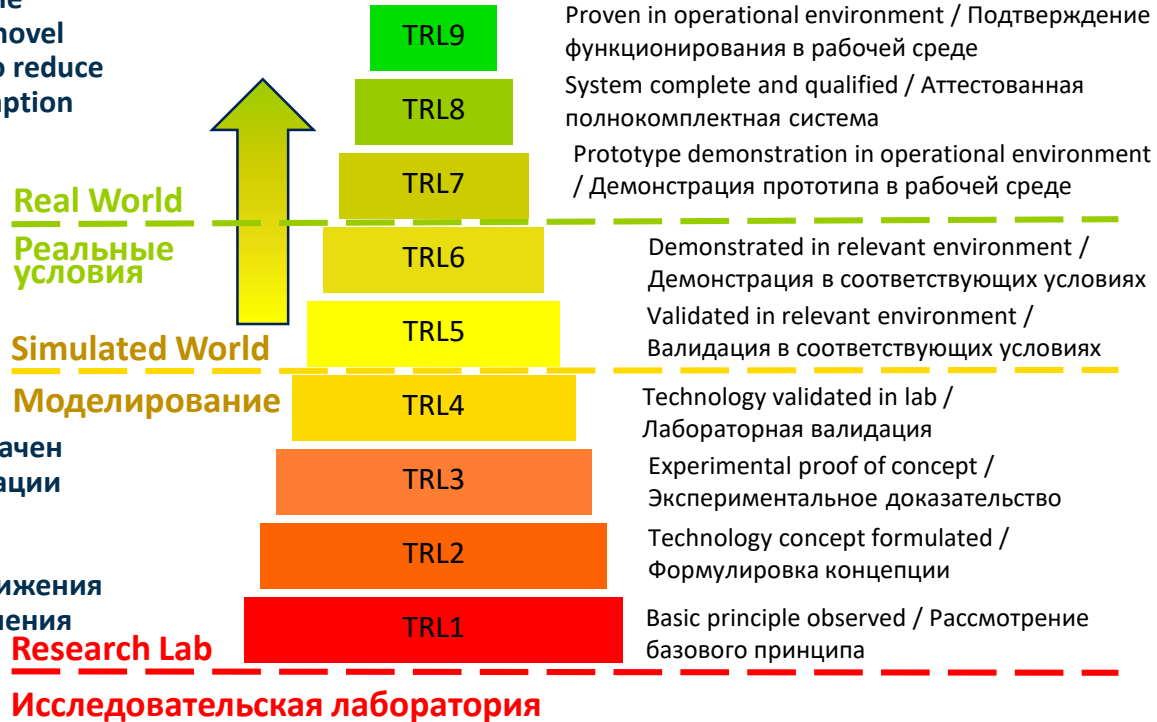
ie
novel
o reduce
nption

Real World
Реальные условия

Simulated World
Моделирование

ачен
ации

ижения
нения

Research Lab
Исследовательская лаборатория

TRL9
TRL8
TRL7
TRL6
TRL5
TRL4
TRL3
TRL2
TRL1

Proven in operational environment / Подтверждение функционирования в рабочей среде

System complete and qualified / Аттестованная полнокомплектная система

Prototype demonstration in operational environment / Демонстрация прототипа в рабочей среде

Demonstrated in relevant environment / Демонстрация в соответствующих условиях

Validated in relevant environment / Валидация в соответствующих условиях

Technology validated in lab / Лабораторная валидация

Experimental proof of concept / Экспериментальное доказательство

Technology concept formulated / Формулировка концепции

Basic principle observed / Рассмотрение базового принципа